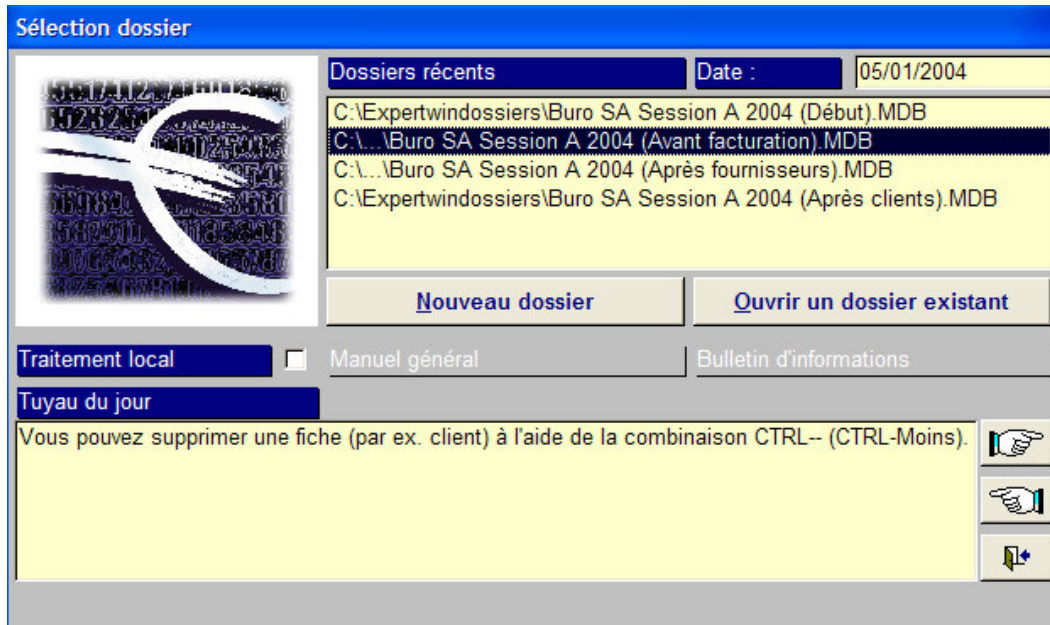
Sélection dossier

Dossiers récents

Date :

05/01/2004

C:\Expertwindossiers\Buro SA Session A 2004 (Début).MDB
C:\...\Buro SA Session A 2004 (Avant facturation).MDB
C:\...\Buro SA Session A 2004 (Après fournisseurs).MDB
C:\Expertwindossiers\Buro SA Session A 2004 (Après clients).MDB

Nouveau dossier

Ouvrir un dossier existant

Traitement local

Manuel général

Bulletin d'informations

Tuyau du jour

Vous pouvez supprimer une fiche (par ex. client) à l'aide de la combinaison CTRL-- (CTRL-Moins).